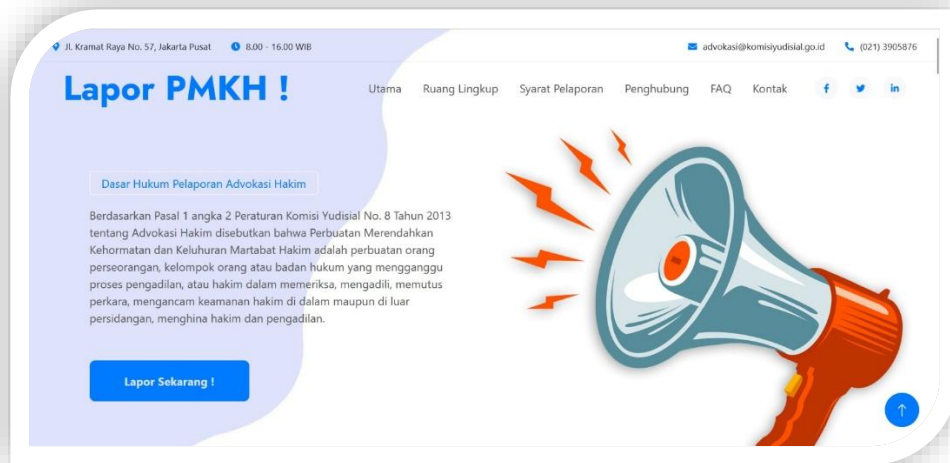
Jl. Kramat Raya No. 57, Jakarta Pusat 8.00 - 16.00 WIB

advokasi@komisiyudisial.go.id (021) 3905876

Lapor PMKH !

Utama Ruang Lingkup Syarat Pelaporan Penghubung FAQ Kontak

Dasar Hukum Pelaporan Advokasi Hakim

Berdasarkan Pasal 1 angka 2 Peraturan Komisi Yudisial No. 8 Tahun 2013 tentang Advokasi Hakim disebutkan bahwa Perbuatan Merendahkan Kehormatan dan Keluhuran Martabat Hakim adalah perbuatan orang perseorangan, kelompok orang atau badan hukum yang mengganggu proses pengadilan, atau hakim dalam memeriksa, mengadili, memutus perkara, mengancam keamanan hakim di dalam maupun di luar persidangan, menghina hakim dan pengadilan.

Lapor Sekarang !